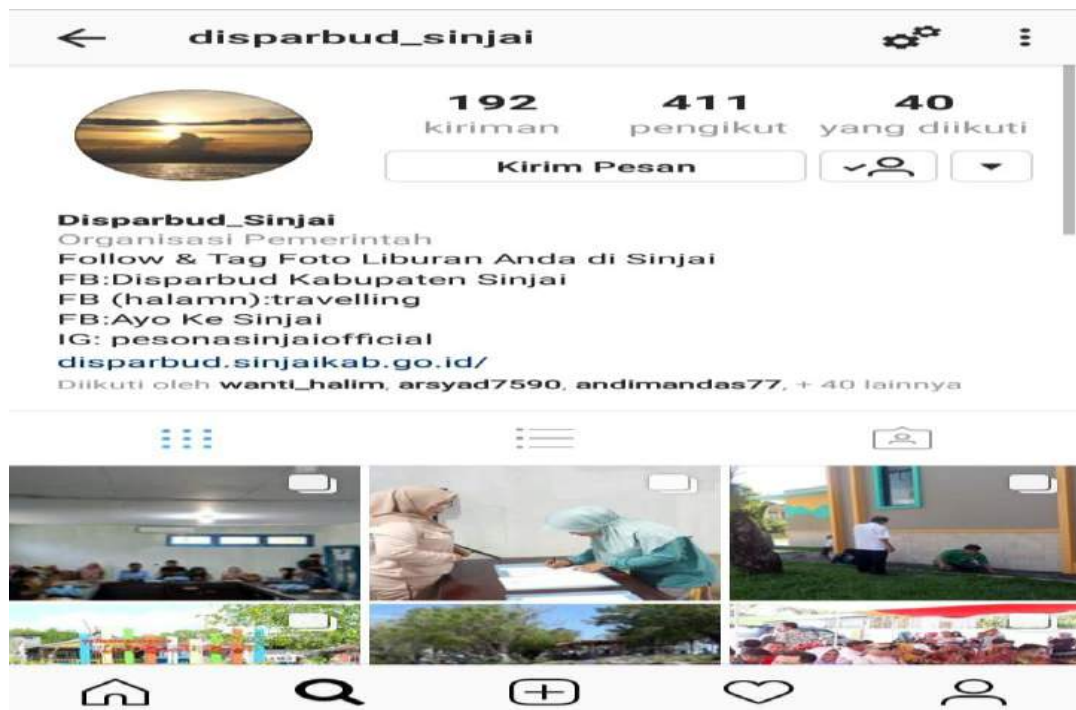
disparbud_sinjai

192
kiriman

411
pengikut

40
yang diikuti

Kirim Pesan

Disparbud_Sinjai
Organisasi Pemerintah
Follow & Tag Foto Liburan Anda di Sinjai
FB:Disparbud Kabupaten Sinjai
FB (halamn):travelling
FB:Ayo Ke Sinjai
IG: pesonasinjaiofficial
disparbud.sinjaikab.go.id/
Diikuti oleh wanti_halim, arsyad7590, andimandas77, + 40 lainnya